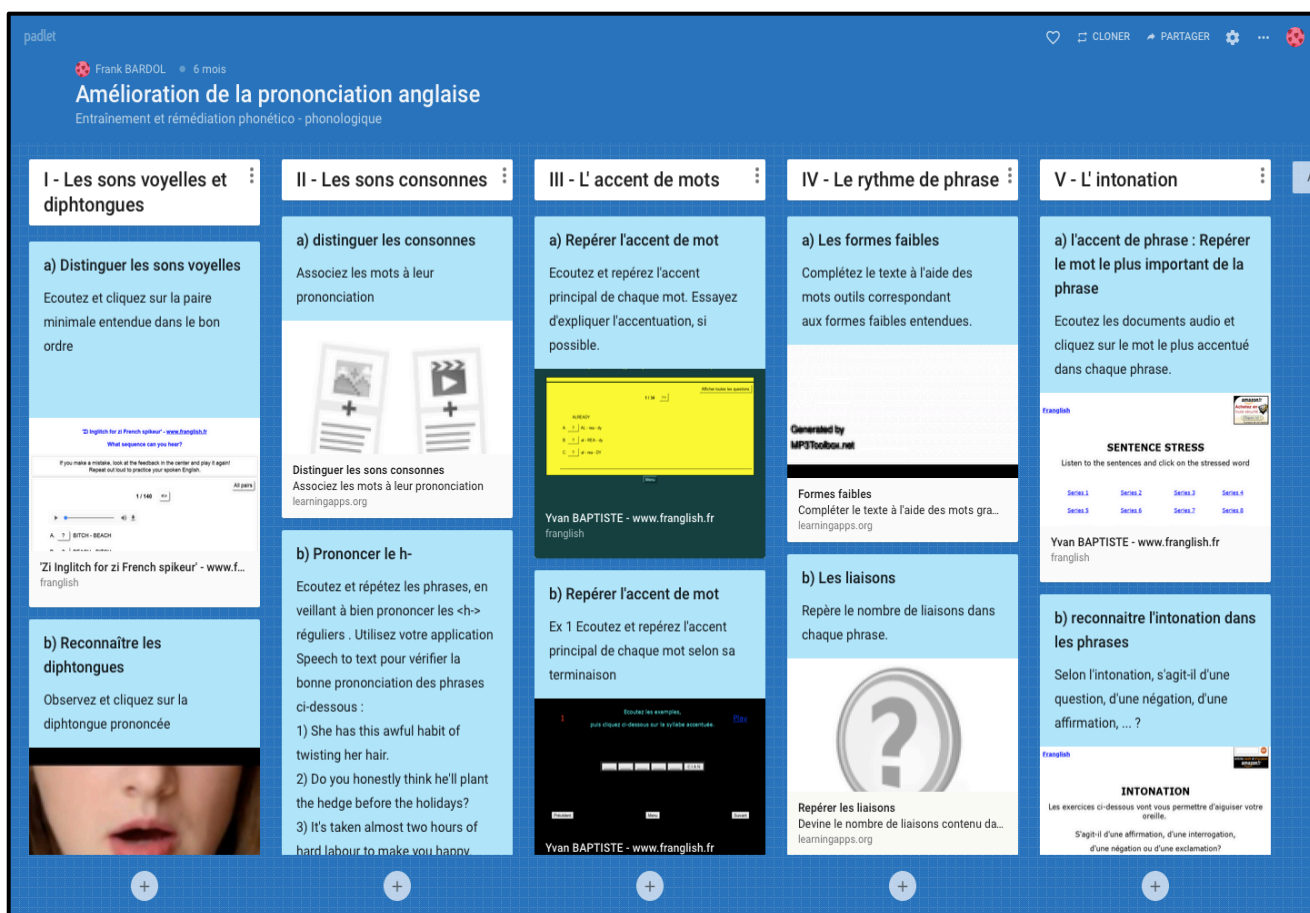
padlet

CLONER PARTAGER ···

Frank BARDOL • 6 mois

Amélioration de la prononciation anglaise

Entraînement et rémédiation phonético - phonologique

I - Les sons voyelles et diphtongues

a) Distinguer les sons voyelles

Ecoutez et cliquez sur la paire minimale entendue dans le bon ordre

'Zi Inglitch for zi French spikeur' - www.franglish.fr
What sequence can you hear?

If you make a mistake, look at the feedback in the center and play it again! Repeat out loud to practice your spoken English.

All pairs

1 / 140

A. ? BITCH - BEACH

'Zi Inglitch for zi French spikeur' - www.f...
franglish

b) Reconnaître les diphtongues

Observez et cliquez sur la diphtongue prononcée

II - Les sons consonnes

a) distinguer les consonnes

Associez les mots à leur prononciation

Distinguer les sons consonnes
Associez les mots à leur prononciation
learningapps.org

b) Prononcer le h-

Ecoutez et répétez les phrases, en veillant à bien prononcer les <h-> réguliers . Utilisez votre application Speech to text pour vérifier la bonne prononciation des phrases ci-dessous :

1) She has this awful habit of twisting her hair.

2) Do you honestly think he'll plant the hedge before the holidays?

3) It's taken almost two hours of hard labour to make you happy

III - L' accent de mots

a) Repérer l'accent de mot

Ecoutez et repérez l'accent principal de chaque mot. Essayez d'expliquer l'accentuation, si possible.

Afficher toutes les questions

1 / 34

ALREADY

A. ? AL - rea - dy

B. ? al - REA - dy

C. ? al - rea - DY

Menu

Yvan BAPTISTE - www.franglish.fr
franglish

b) Repérer l'accent de mot

Ex 1 Ecoutez et repérez l'accent principal de chaque mot selon sa terminaison

Ecoutez les exemples,
puis cliquez ci-dessous sur la syllabe accentuée.

1

Play

Précédent Menu Suivant

Yvan BAPTISTE - www.franglish.fr

IV - Le rythme de phrase

a) Les formes faibles

Complétez le texte à l'aide des mots outils correspondant aux formes faibles entendues.

Generated by
MP3Toolbox.net

Formes faibles
Compléter le texte à l'aide des mots gra...
learningapps.org

b) Les liaisons

Repère le nombre de liaisons dans chaque phrase.

Repérer les liaisons
Devine le nombre de liaisons contenu da...
learningapps.org

V - L' intonation

a) l'accent de phrase : Repérer le mot le plus important de la phrase

Ecoutez les documents audio et cliquez sur le mot le plus accentué dans chaque phrase.

Franglish

amazon.fr
Achetez en

SENTENCE STRESS

Listen to the sentences and click on the stressed word

Series 1 Series 2 Series 3 Series 4
Series 5 Series 6 Series 7 Series 8

Yvan BAPTISTE - www.franglish.fr
franglish

b) reconnaitre l'intonation dans les phrases

Selon l'intonation, s'agit-il d'une question, d'une négation, d'une affirmation, ... ?

Franglish

amazon.fr

INTONATION

Les exercices ci-dessous vont vous permettre d'aiguiser votre oreille.

S'agit-il d'une affirmation, d'une interrogation, d'une négation ou d'une exclamation?

+ + + + +